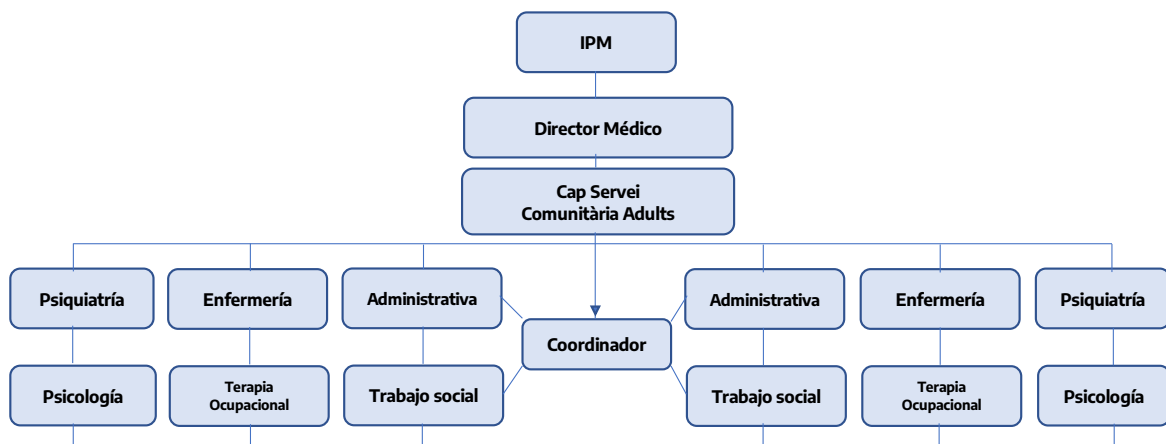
IPM

Director Médico

Cap Servei
Comunitària Adults

Psiquiatría

Enfermería

Administrativa

Coordinador

Administrativa

Enfermería

Psiquiatría

Psicología

Terapia
Ocupacional

Trabajo social

Trabajo social

Terapia
Ocupacional

Psicología